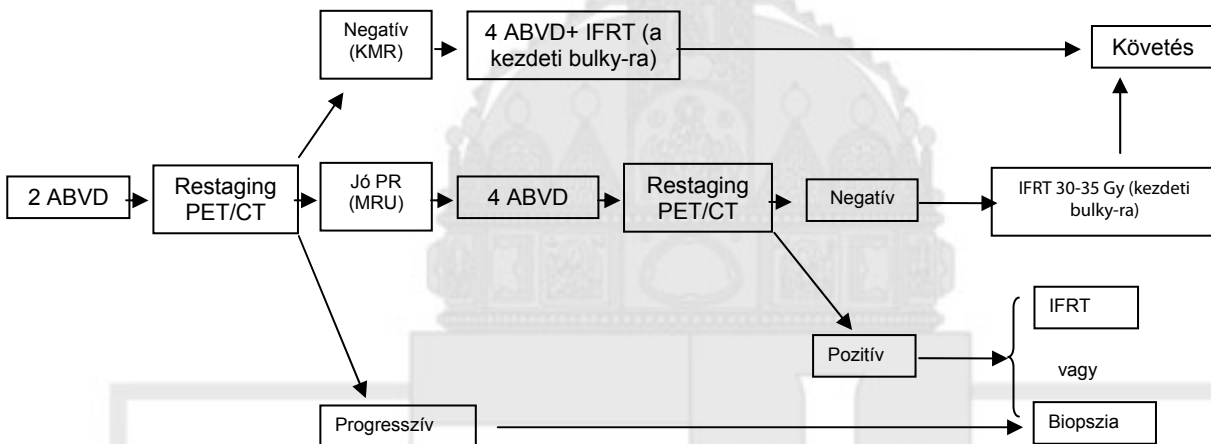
Negatív (KMR)

4 ABVD+ IFRT (a kezdeti bulky-ra)

Követés

2 ABVD

Restaging PET/CT

Jó PR (MRU)

4 ABVD

Restaging PET/CT

Negatív

IFRT 30-35 Gy (kezdeti bulky-ra)

IFRT

Pozitív

vagy

Progresszív

Biopszia